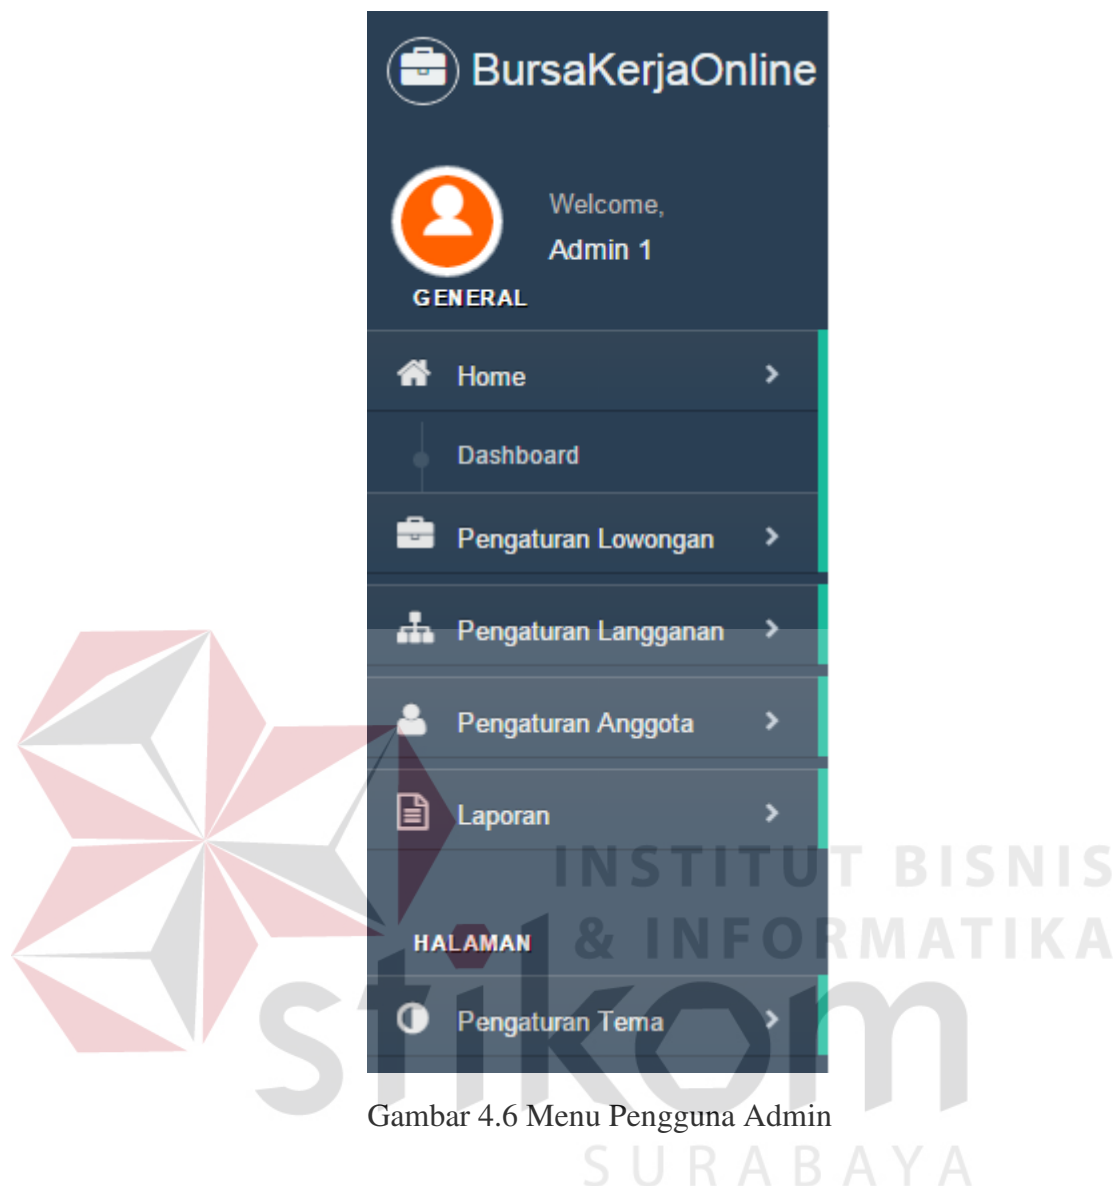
BursaKerjaOnline

Welcome,
Admin 1

GENERAL

Home

Dashboard

Pengaturan Lowongan

Pengaturan Langganan

Pengaturan Anggota

Laporan

HALAMAN

Pengaturan Tema

INSTITUT BISNIS & INFORMATIKA

stikom

SURABAYA

Gambar 4.6 Menu Pengguna Admin